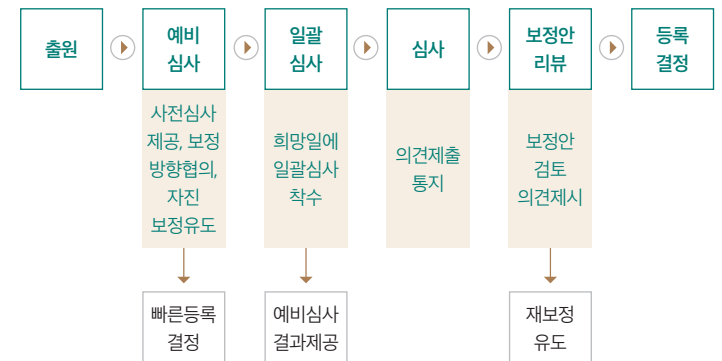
출원

예비 심사

일괄 심사

심사

보정안 리뷰

등록 결정

사전심사 제공, 보정 방향협의, 자진 보정유도

희망일에 일괄심사 착수

의견제출 통지

보정안 검토 의견제시

빠른등록 결정

예비심사 결과제공

재보정 유도